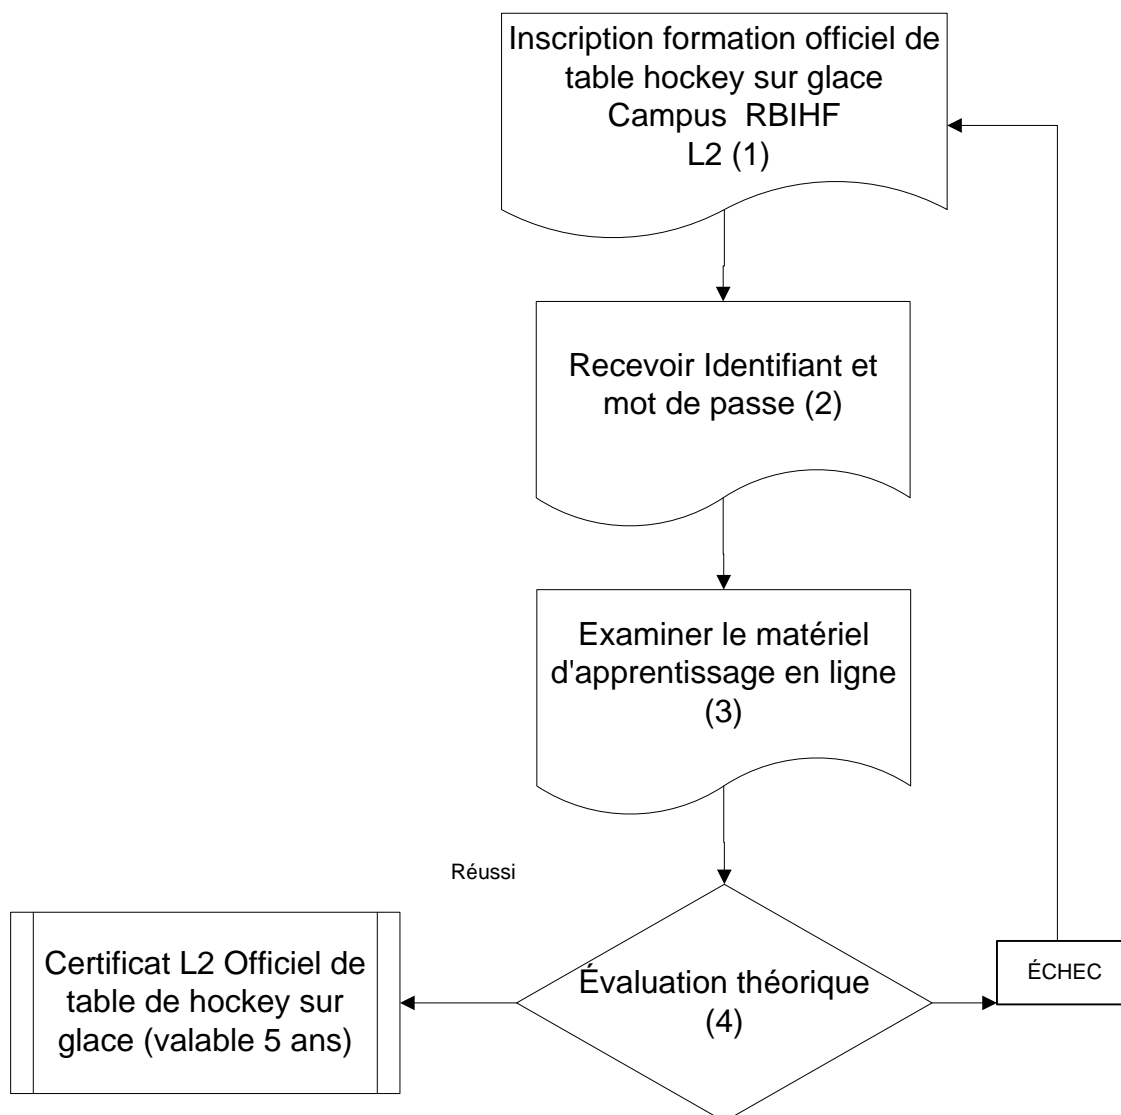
Inscription formation officiel de table hockey sur glace Campus RBIHF L2 (1)

Recevoir Identifiant et mot de passe (2)

Examiner le matériel d'apprentissage en ligne (3)

Réussi

Certificat L2 Officiel de table de hockey sur glace (valable 5 ans)

Évaluation théorique (4)

ÉCHEC